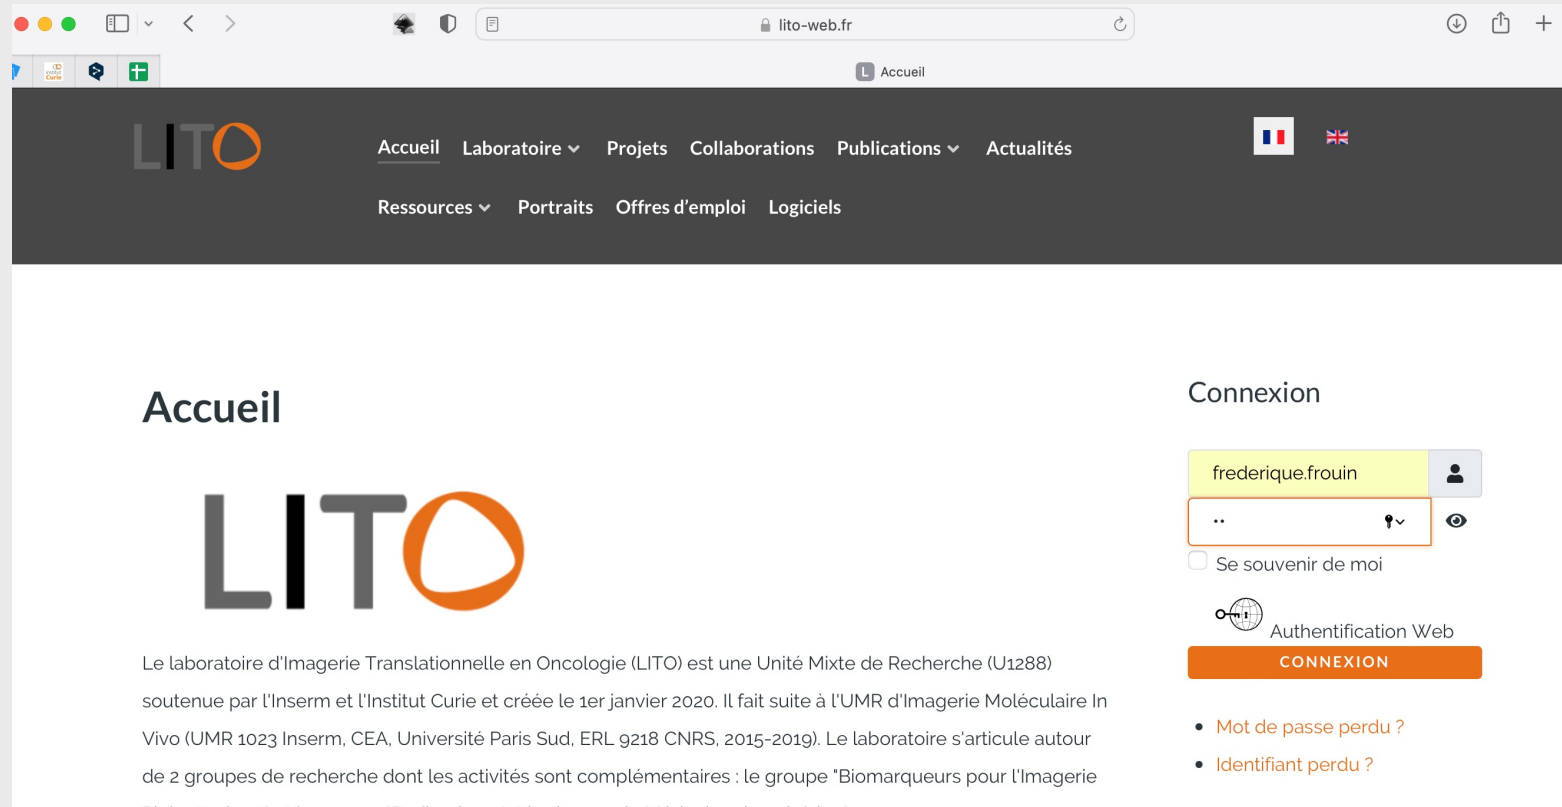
lito-web.fr

Accueil

LITO

Accueil Laboratoire Projets Collaborations Publications Actualités

Ressources Portraits Offres d'emploi Logiciels

Accueil

LITO

Le laboratoire d'Imagerie Translationnelle en Oncologie (LITO) est une Unité Mixte de Recherche (U1288) soutenue par l'Inserm et l'Institut Curie et créée le 1er janvier 2020. Il fait suite à l'UMR d'Imagerie Moléculaire In Vivo (UMR 1023 Inserm, CEA, Université Paris Sud, ERL 9218 CNRS, 2015-2019). Le laboratoire s'articule autour de 2 groupes de recherche dont les activités sont complémentaires : le groupe "Biomarqueurs pour l'Imagerie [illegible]

Connexion

frederique.frouin

••

Se souvenir de moi

Authentification Web

CONNEXION

• Mot de passe perdu ?
• Identifiant perdu ?